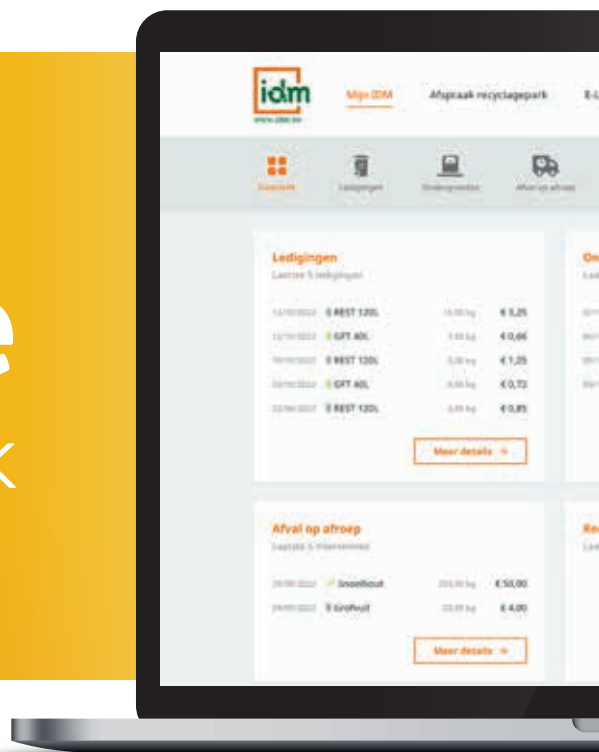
idm
www.idm.be

Mijn IDM

Afspraak recyclagepark

E-L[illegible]

Overzicht

Ledigingen

Ondergrondse

Afval op afroep

Ledigingen
Laatste 5 ledigingen

| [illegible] | REST 120L | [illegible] | € 5,25 |
|---|---|---|---|
| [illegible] | GFT 40L | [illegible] | € 0,66 |
| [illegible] | REST 120L | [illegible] | € 1,25 |
| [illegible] | GFT 40L | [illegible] | € 0,72 |
| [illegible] | REST 120L | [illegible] | € 0,85 |

Meer details →

On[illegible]
La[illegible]

Afval op afroep
Laatste 5 interventies

| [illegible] | Snoeihout | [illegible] | € 50,00 |
|---|---|---|---|
| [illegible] | Grofvuil | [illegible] | € 4,00 |

Meer details →

Re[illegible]
La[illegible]